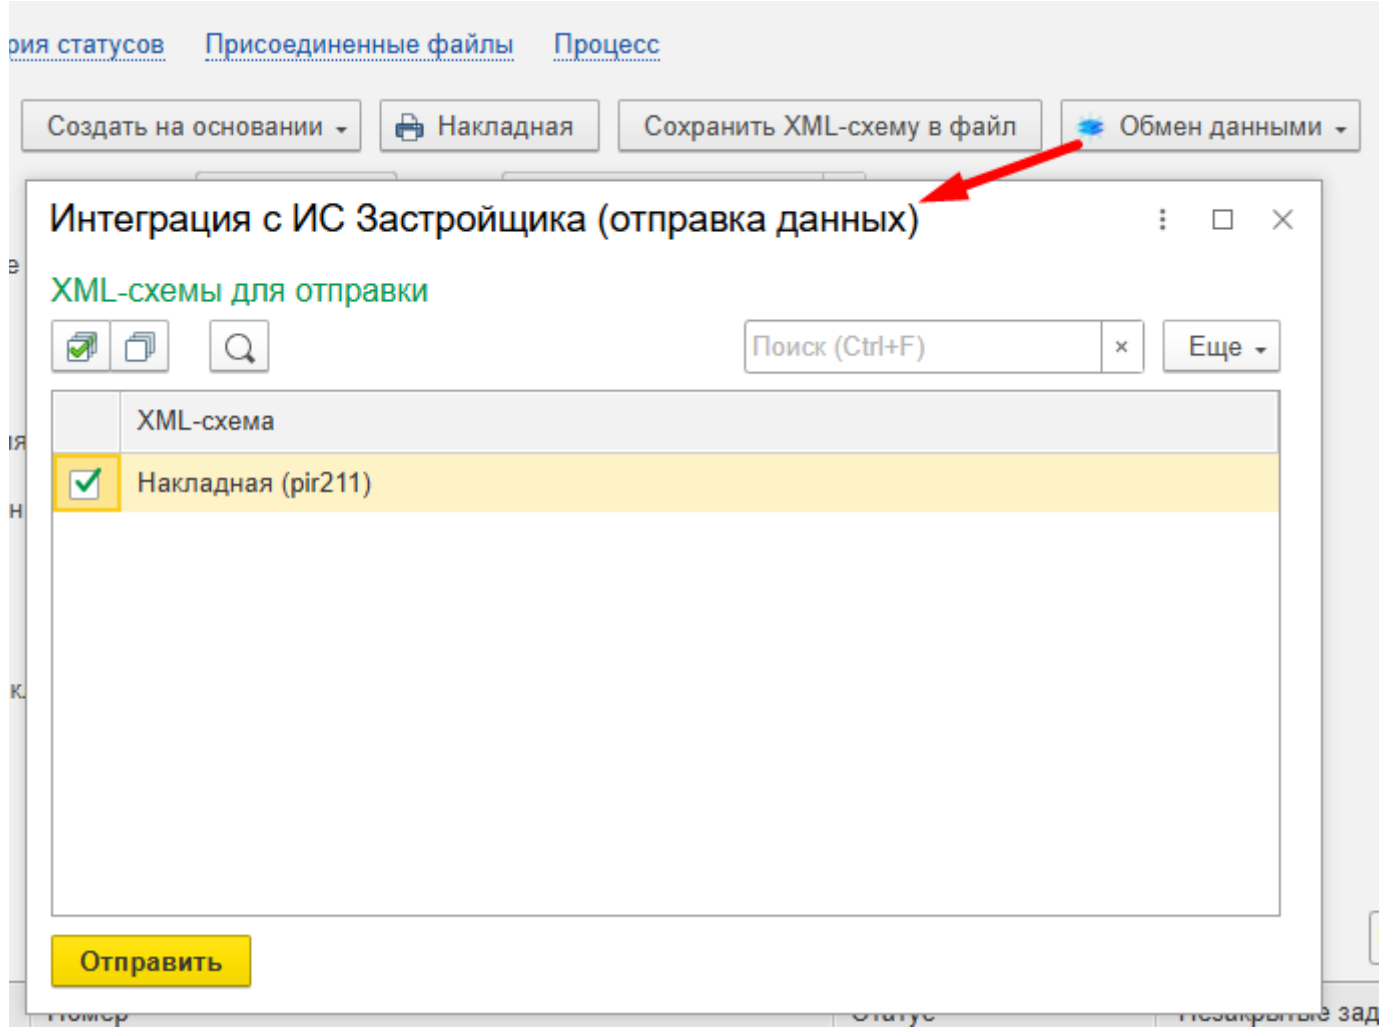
рия статусов Присоединенные файлы Процесс

Создать на основании Накладная Сохранить XML-схему в файл Обмен данными

Интеграция с ИС Застройщика (отправка данных)

XML-схемы для отправки

Поиск (Ctrl+F) × Еще

| | XML-схема |
|---|---|
| ✓ | Накладная (pir211) |

Отправить